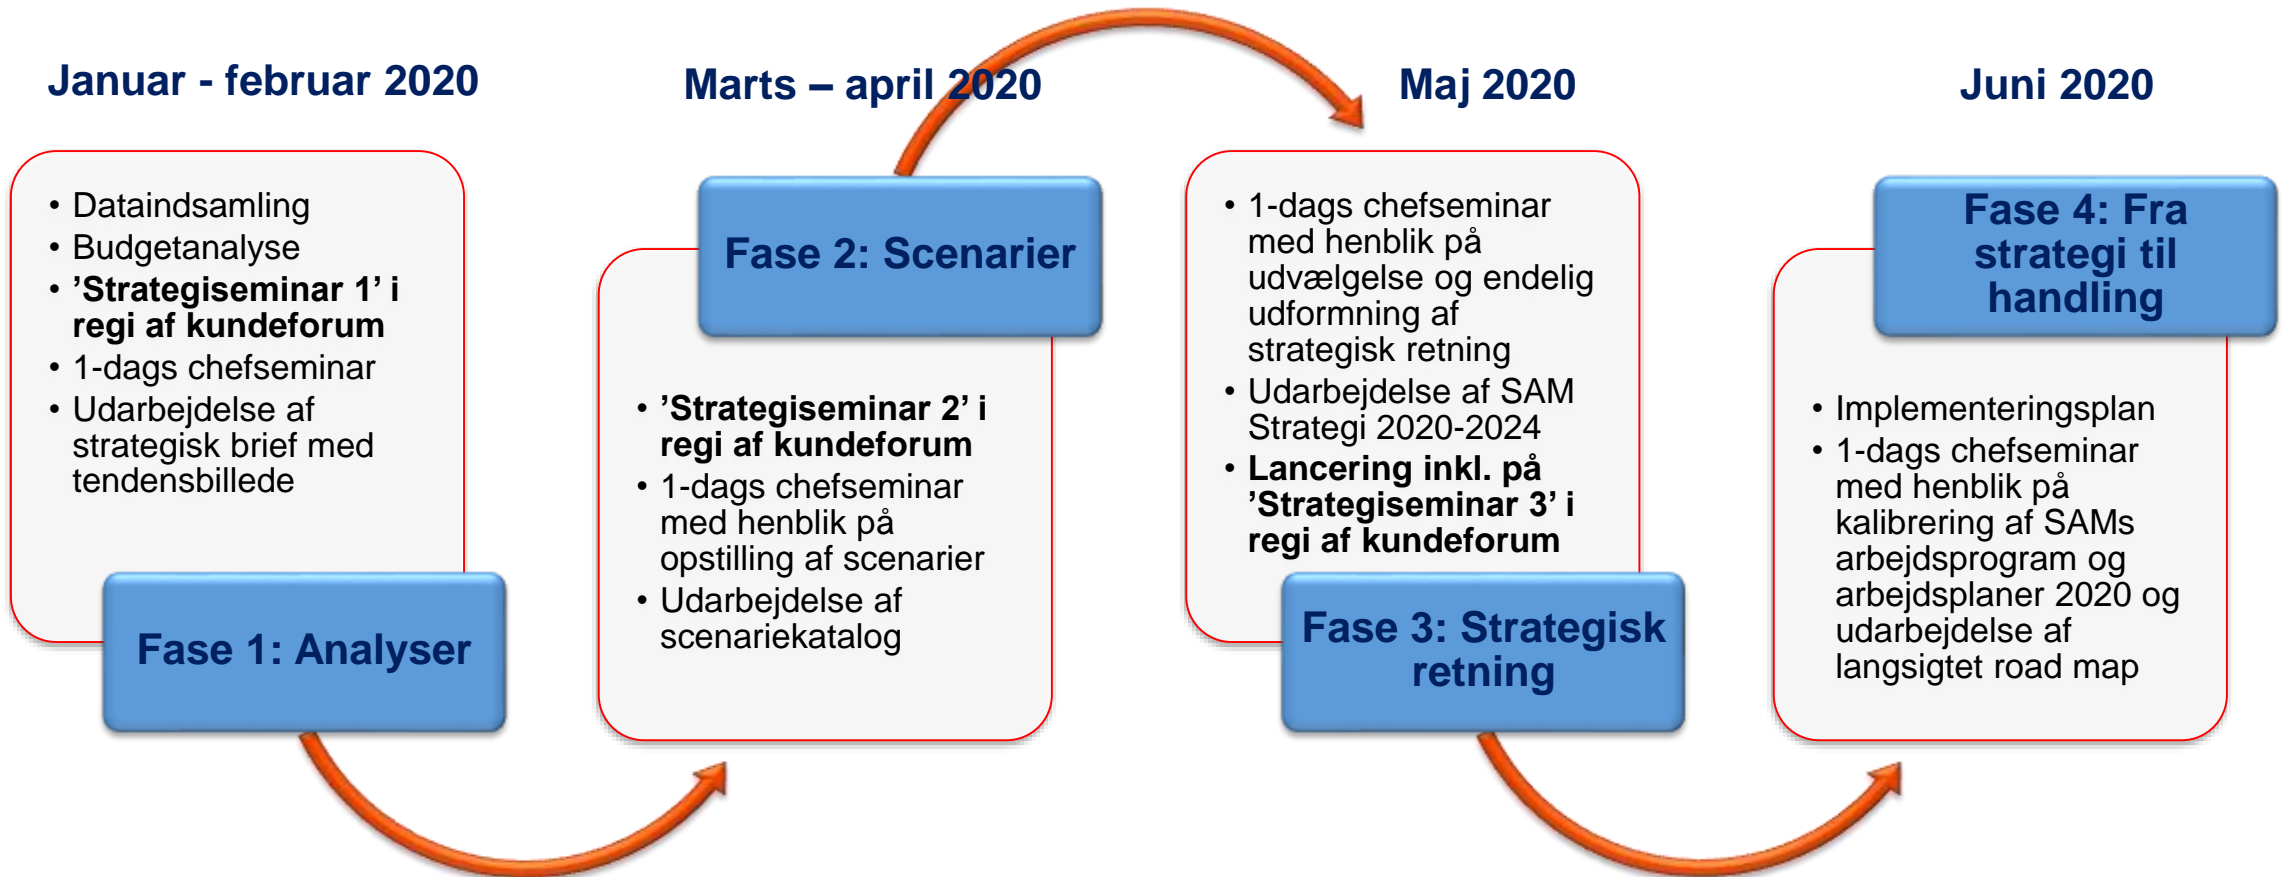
Januar - februar 2020

• Dataindsamling
• Budgetanalyse
• 'Strategiseminar 1' i regi af kundeforum
• 1-dags chefseminar
• Udarbejdelse af strategisk brief med tendensbillede

Fase 1: Analyser

Marts – april 2020

Fase 2: Scenarier

• 'Strategiseminar 2' i regi af kundeforum
• 1-dags chefseminar med henblik på opstilling af scenarier
• Udarbejdelse af scenariekatalog

Maj 2020

• 1-dags chefseminar med henblik på udvælgelse og endelig udformning af strategisk retning
• Udarbejdelse af SAM Strategi 2020-2024
• Lancering inkl. på 'Strategiseminar 3' i regi af kundeforum

Fase 3: Strategisk retning

Juni 2020

Fase 4: Fra strategi til handling

• Implementeringsplan
• 1-dags chefseminar med henblik på kalibrering af SAMs arbejdsprogram og arbejdsplaner 2020 og udarbejdelse af langsigtet road map